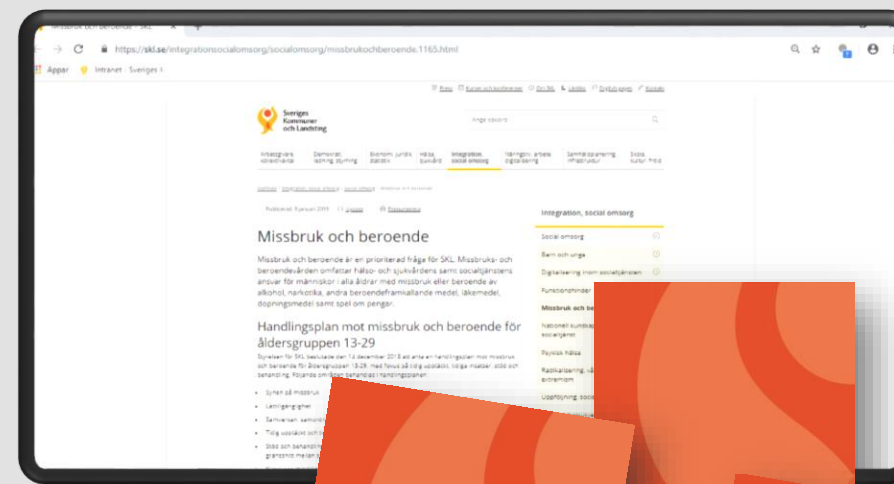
Missbruk och beroende - SKL

https://skl.se/integrationsocialomsorg/socialomsorg/missbrukochberoende.1165.html

Appar Intranet - Sveriges...

Sveriges Kommuner och Landsting

Ange sökord

Arbetsgivare, kollektivavtal | Demokrati, ledning, styrning | Ekonomi, juridik, statistik | Hälsa, sjukvård | Integration, social omsorg | Näringsliv, arbete, digitalisering | Samhällsplanering, infrastruktur | Skola, kultur, fritid

Publicerad: 9 januari 2019

Missbruk och beroende

Missbruk och beroende är en prioriterad fråga för SKL. Missbruks- och beroendevården omfattar hälso- och sjukvårdens samt socialtjänstens ansvar för människor i alla åldrar med missbruk eller beroende av alkohol, narkotika, andra beroendeframkallande medel, läkemedel, dopningsmedel samt spel om pengar.

Handlingsplan mot missbruk och beroende för åldersgruppen 13-29

Styrelsen för SKL beslutade den 14 december 2018 att anta en handlingsplan mot missbruk och beroende för åldersgruppen 13-29, med fokus på tidig upptäckt, tidiga insatser, stöd och behandling. Följande områden behandlas i handlingsplanen:

Synen på missbruk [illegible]

Lättillgänglighet

Samverkan, samord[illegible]

Tidig upptäckt och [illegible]

Stöd och behandlin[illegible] gränsnitt mellan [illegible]

Integration, social omsorg

Social omsorg

Barn och unga

Digitalisering inom socialtjänsten

Funktionshinder

Missbruk och be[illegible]

Nationell kunskaps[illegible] socialtjänst

Psykisk hälsa

Radikalisering, vå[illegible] extremism

Uppföljning, social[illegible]